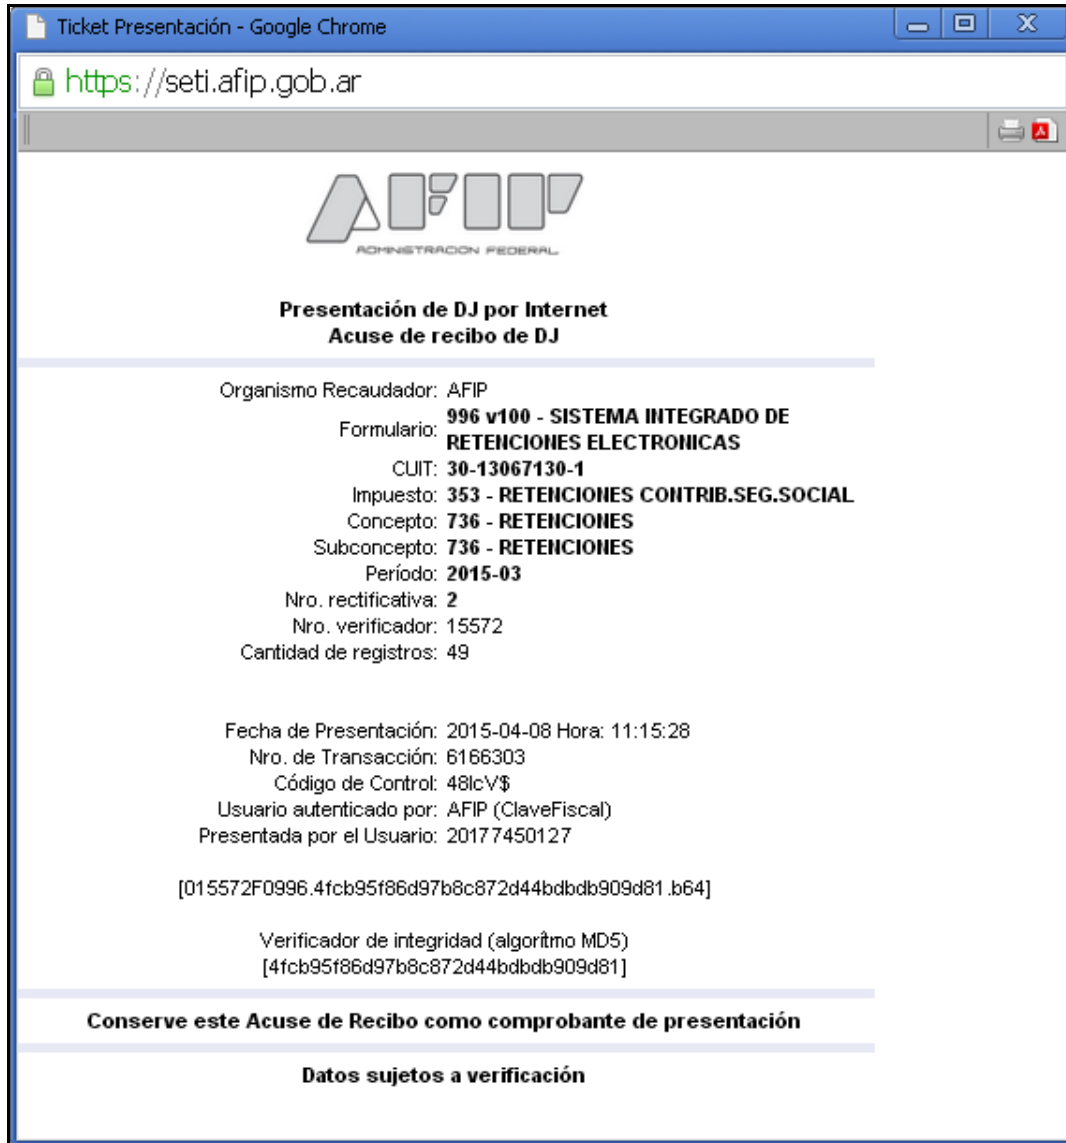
Ticket Presentación - Google Chrome

https://seti.afip.gob.ar

AFIP
ADMINISTRACION FEDERAL

Presentación de DJ por Internet
Acuse de recibo de DJ

Organismo Recaudador: AFIP
Formulario: 996 v100 - SISTEMA INTEGRADO DE RETENCIONES ELECTRONICAS
CUIT: 30-13067130-1
Impuesto: 353 - RETENCIONES CONTRIB.SEG.SOCIAL
Concepto: 736 - RETENCIONES
Subconcepto: 736 - RETENCIONES
Período: 2015-03
Nro. rectificativa: 2
Nro. verificador: 15572
Cantidad de registros: 49

Fecha de Presentación: 2015-04-08 Hora: 11:15:28
Nro. de Transacción: 6166303
Código de Control: 48lcV$
Usuario autenticado por: AFIP (ClaveFiscal)
Presentada por el Usuario: 20177450127

[015572F0996.4fcb95f86d97b8c872d44bdbdb909d81.b64]

Verificador de integridad (algorítmo MD5)
[4fcb95f86d97b8c872d44bdbdb909d81]

Conserve este Acuse de Recibo como comprobante de presentación

Datos sujetos a verificación